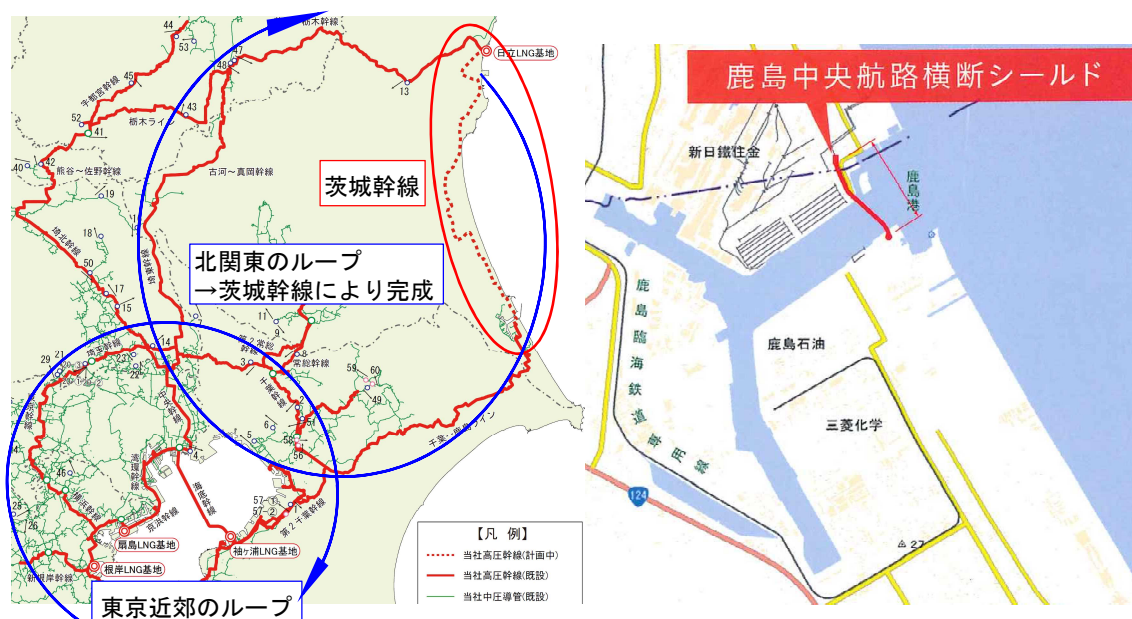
44
53
栃木幹線
日立LNG基地
45
宇都宮幹線
47
48
13
43
52
41
栃木ライン
40
42
熊谷～佐野幹線
古河～真岡幹線
茨城幹線
18
埼北幹線
50
北関東のループ
→茨城幹線により完成
17
15
11
9
29
21
14
常総幹線
8
3
22
59
60
49
2
6
5
58
56
湾岸幹線
46
57
第2千葉幹線
京浜幹線
扇島LNG基地
袖ケ浦LNG基地
根岸LNG基地
新相模幹線
東京近郊のループ
【凡 例】
当社高圧幹線(計画中)
当社高圧幹線(既設)
当社中圧導管(既設)
鹿島中央航路横断シールド
新日鐵住金
鹿島港
鹿島臨海鉄道専用線
鹿島石油
三菱化学
124
27